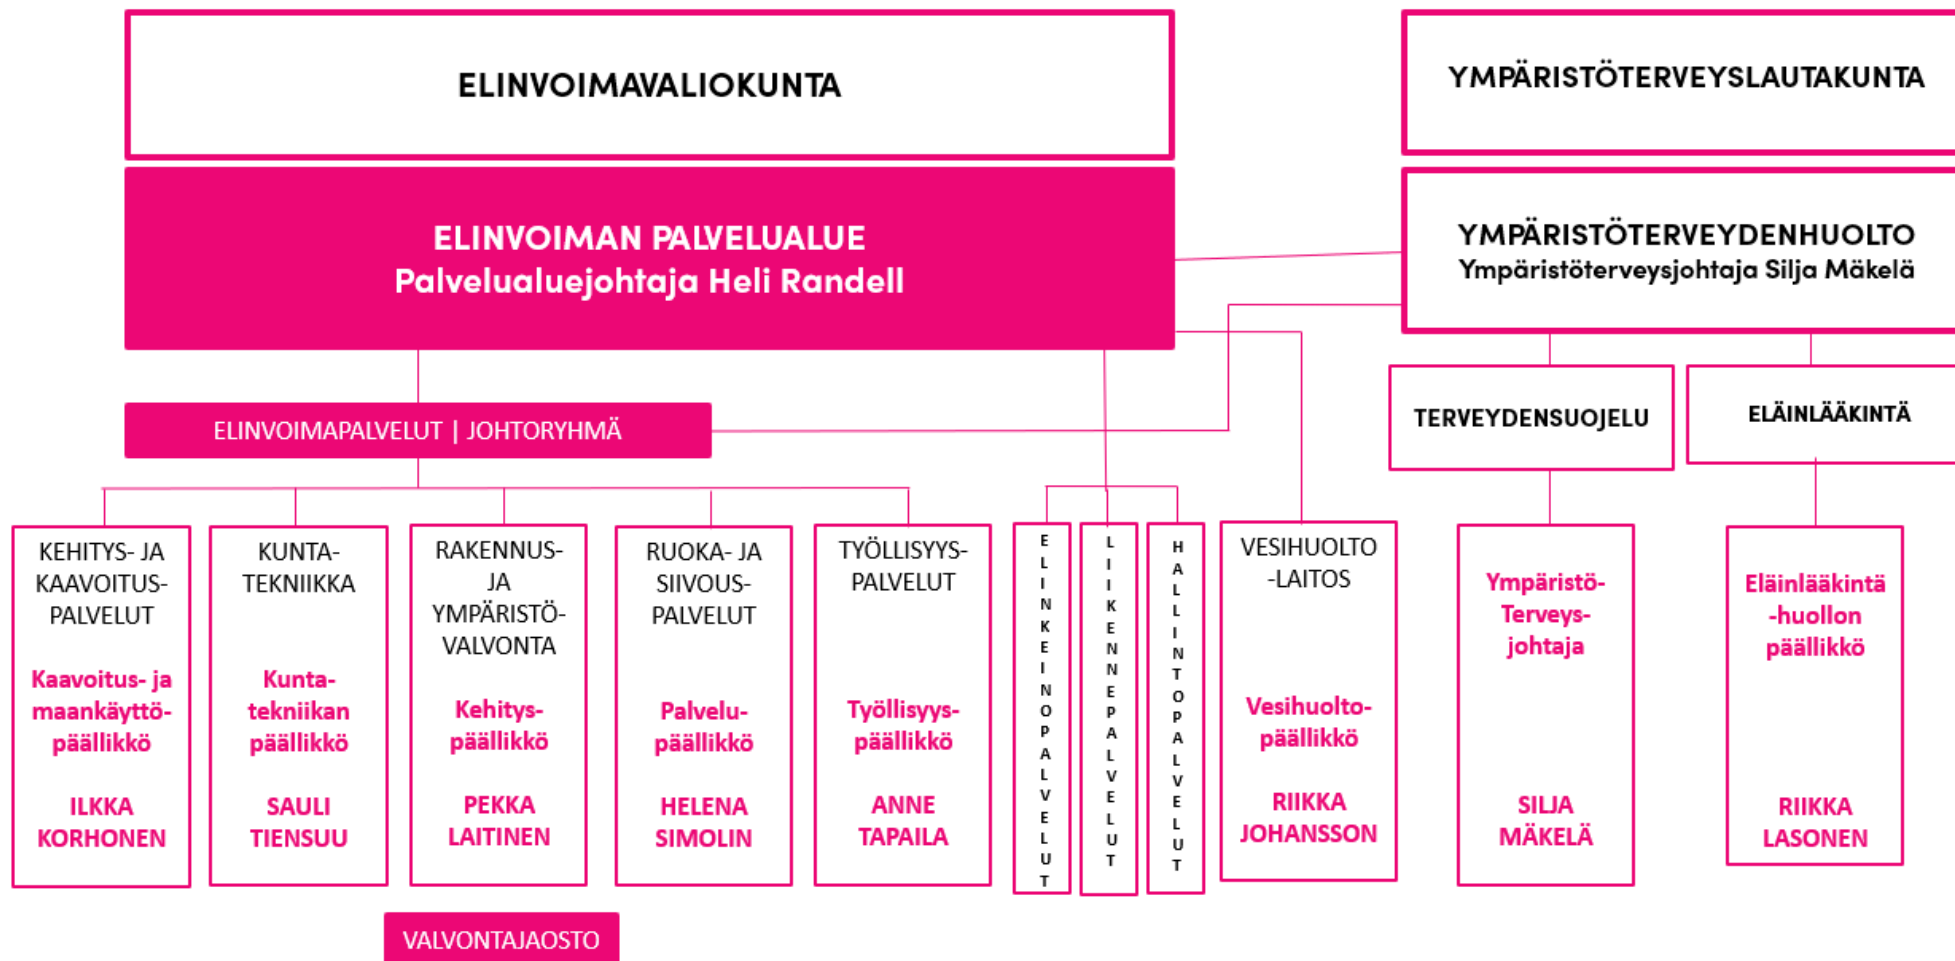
ELINVOIMAVALIOKUNTA

YMPÄRISTÖTERVEYSLAUTAKUNTA

ELINVOIMAN PALVELUALUE
Palvelualuejohtaja Heli Randell

YMPÄRISTÖTERVEYDENHUOLTO
Ympäristöterveysjohtaja Silja Mäkelä

ELINVOIMAPALVELUT | JOHTORYHMÄ

TERVEYDENSUOJELU

ELÄINLÄÄKINTÄ

KEHITYS- JA KAAVOITUS-PALVELUT
Kaavoitus- ja maankäyttöpäällikkö
ILKKA KORHONEN

KUNTA-TEKNIIKKA
Kunta-tekniikan päällikkö
SAULI TIENSUU

RAKENNUS- JA YMPÄRISTÖ-VALVONTA
Kehitys-päällikkö
PEKKA LAITINEN

RUOKA- JA SIIVOUS-PALVELUT
Palvelu-päällikkö
HELENA SIMOLIN

TYÖLLISYYS-PALVELUT
Työllisyys-päällikkö
ANNE TAPAILA

ELINKEINOPALVELUT

LIIKENNEPALVELUT

HALLINTOPALVELUT

VESIHUOLTO -LAITOS
Vesihuolto-päällikkö
RIIKKA JOHANSSON

Ympäristö-Terveys-johtaja
SILJA MÄKELÄ

Eläinlääkintä -huollon päällikkö
RIIKKA LASONEN

VALVONTAJAOSTO